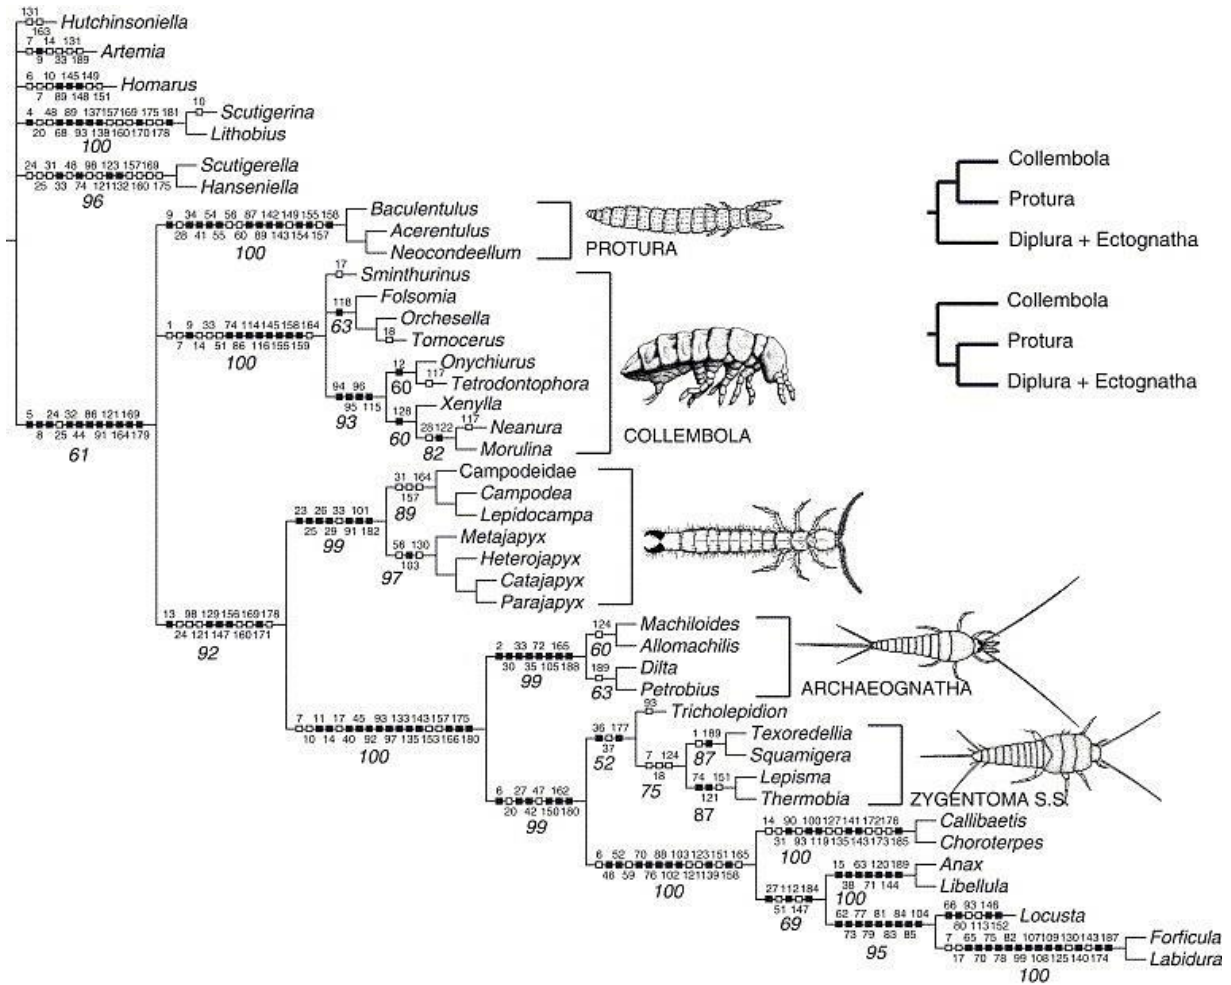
131
163
Hutchinsoniella
7 14 131
9 33 189
Artemia
6 10 145 149
7 89 148 151
Homarus
4 48 89 137 157 169 175 181
20 68 93 138 160 170 178
10
Scutigerina
Lithobius
100
24 31 48 98 123 157 169
25 33 74 121 132 160 175
Scutigerella
Hanseniella
96
9 34 54 56 87 142 149 155 156
28 41 55 60 89 143 154 157
100
Baculentulus
Acerentulus
Neocondeellum
PROTURA
17
Sminthurinus
118
Folsomia
63
Orchesella
18
Tomocerus
1 9 33 74 114 145 158 164
7 14 51 86 116 155 159
100
12
Onychiurus
117
60
Tetrodontophora
94 96
95 115
93
128
Xenylla
117
Neanura
60
28 122
82
Morulina
COLLEMBOLA
5 24 32 86 121 169
8 25 44 91 164 179
61
31 164
157
Campodeidae
89
Campodea
Lepidocampa
23 26 33 101
25 29 91 182
99
56 130
103
Metajapyx
97
Heterojapyx
Catajapyx
Parajapyx
13 98 129 156 169 176
24 121 147 160 171
92
2 33 72 165
30 35 105 188
99
124
Machiloides
60
Allomachilis
189
Dilta
63
Petrobius
ARCHAEOGNATHA
93
Tricholepidion
36 177
37
52
1 189
Texoredellia
87
Squamigera
7 124
18
75
74 151
121
Lepisma
Thermobia
87
ZYGENTOMA S.S.
7 11 17 45 93 133 143 157 175
10 14 40 92 97 135 153 166 180
100
6 27 47 162
20 42 150 180
99
14 90 100 127 141 172 176
31 93 119 135 143 173 185
Callibaetis
Choroterpes
100
6 52 70 88 103 123 151 165
48 59 76 102 121 139 158
100
15 63 120 189
38 71 144
Anax
100
Libellula
27 112 184
51 147
69
66 93 146
60 113 152
Locusta
62 77 81 84 104
73 79 83 85
95
7 65 75 82 107 109 130 143 187
17 70 78 99 108 125 140 174
Forficula
Labidura
100
Collembola
Protura
Diplura + Ectognatha
Collembola
Protura
Diplura + Ectognatha